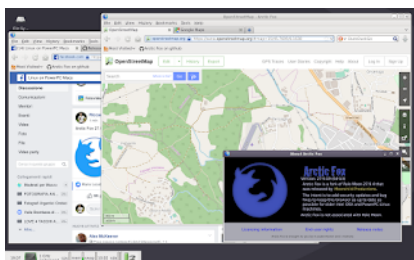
OpenStreetMap

Modifica | Cronologia | Esporta

Tracce GPS | Diari utenti | Copyright | Aiuto | Informazioni | Entra | Iscriviti

Arctic Fox

Linux su PowerPC Macs

Discussione
Conversazioni
Membri
Eventi
Video
Foto
File
Video party

Dan McNamee

About Arctic Fox

Arctic Fox

Arctic Fox is a fork of Pale Moon

Licensing information | End-user rights | Release notes